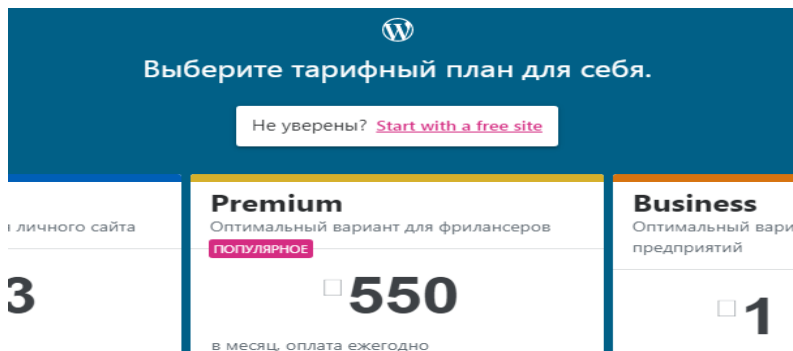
Выберите тарифный план для себя.

Не уверены? Start with a free site

личного сайта

3

Premium

Оптимальный вариант для фрилансеров

ПОПУЛЯРНОЕ

550

в месяц, оплата ежегодно

Business

Оптимальный вари

предприятий

1